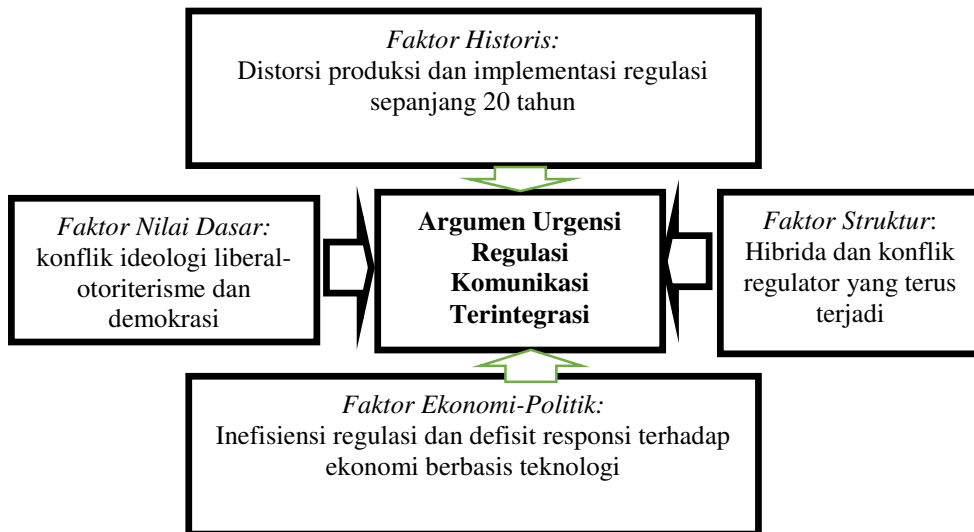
*Faktor Historis:*
Distorsi produksi dan implementasi regulasi sepanjang 20 tahun

*Faktor Nilai Dasar:*
konflik ideologi liberal-otoriterisme dan demokrasi

**Argumen Urgensi Regulasi Komunikasi Terintegrasi**

*Faktor Struktur*:
Hibrida dan konflik regulator yang terus terjadi

*Faktor Ekonomi-Politik:*
Inefisiensi regulasi dan defisit responsi terhadap ekonomi berbasis teknologi